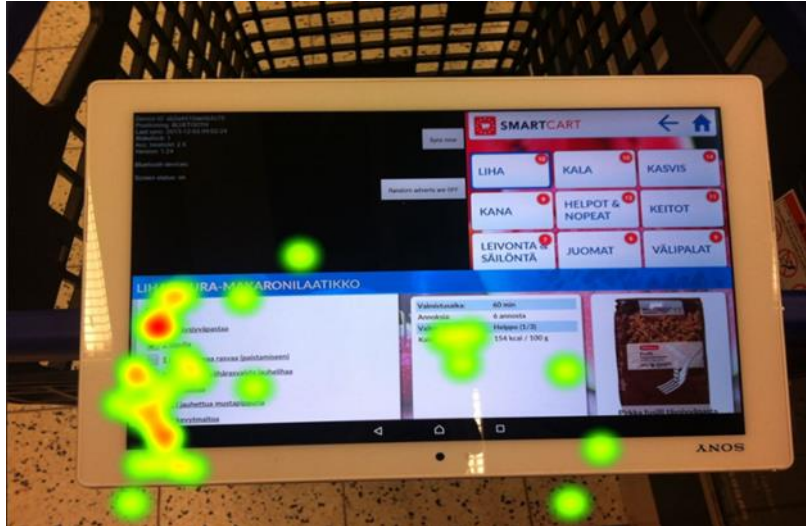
SMARTCART

LIHA
KALA
KASVIS
KANA
HELPOT & NOPEAT
KEITOT
LEIVONTA & SÄILÖNTÄ
JUOMAT
VÄLIPALAT

Sync now
Random adverts are OFF

LIHA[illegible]URA-MAKARONILAATIKKO

Valmistusaika: 40 min
Annoksia: 6 annosta
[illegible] Helppo (1/3)
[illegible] 154 kcal / 100 g

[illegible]
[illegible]
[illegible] rasvaa (paistamiseen)
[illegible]
jauhettua mustapippuria
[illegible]

SONY